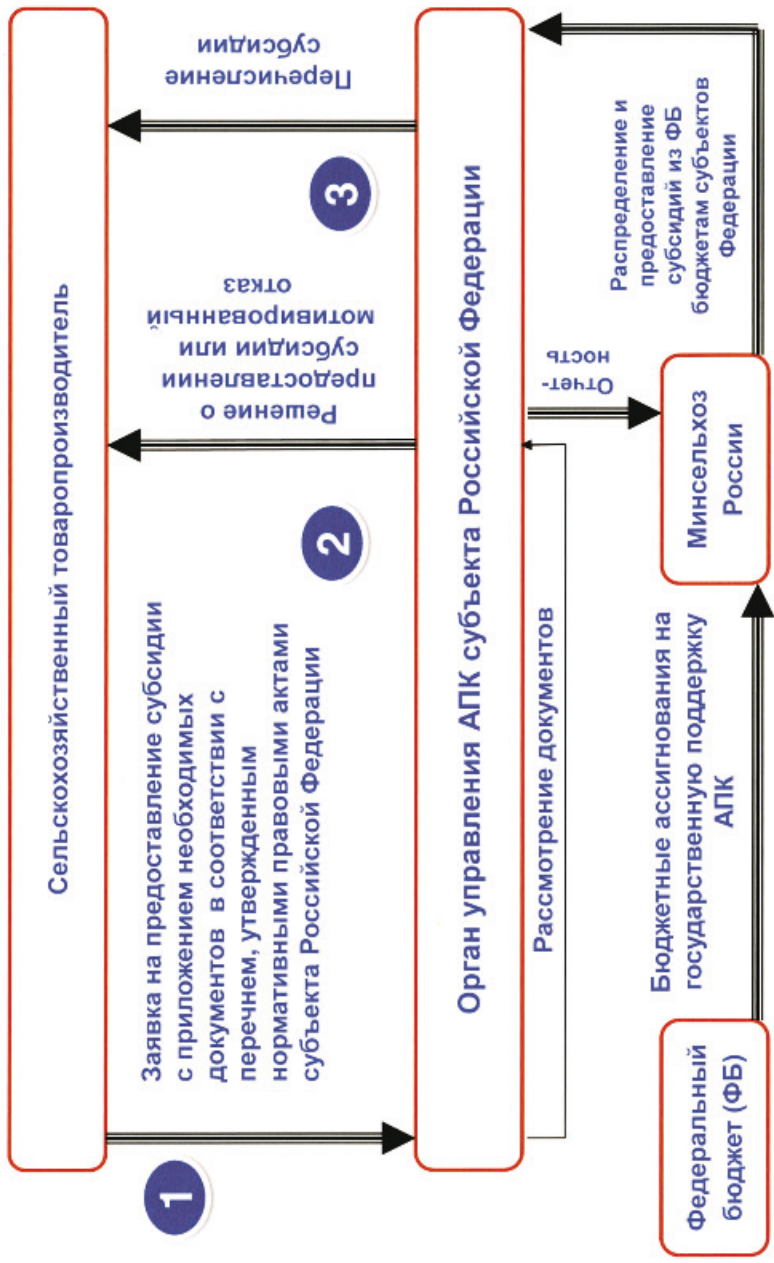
Сельскохозяйственный товаропроизводитель

1

Заявка на предоставление субсидии с приложением необходимых документов в соответствии с перечнем, утвержденным нормативными правовыми актами субъекта Российской Федерации

2

Решение о предоставлении субсидии или мотивированный отказ

3

Перечисление субсидии

Орган управления АПК субъекта Российской Федерации

Рассмотрение документов

Отчет-ность

Распределение и предоставление субсидий из ФБ бюджетам субъектов Федерации

Федеральный бюджет (ФБ)

Бюджетные ассигнования на государственную поддержку АПК

Минсельхоз России